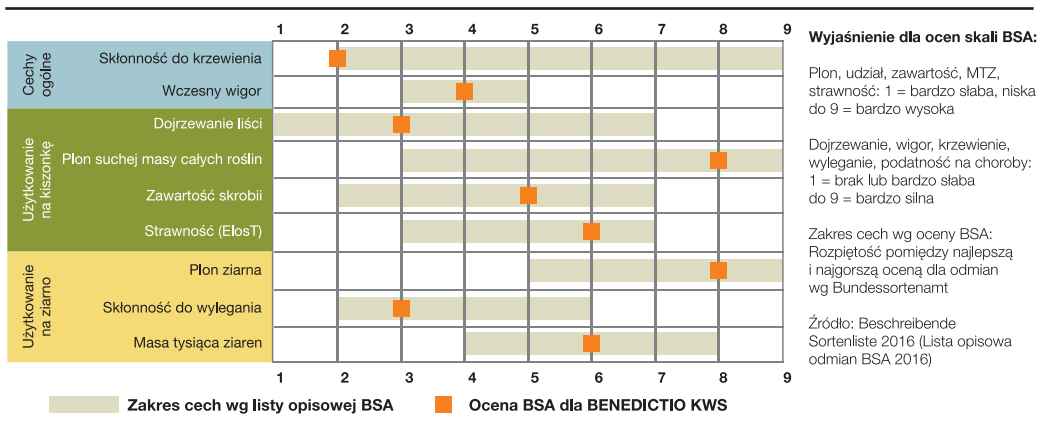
| | | 1 | 2 | 3 | 4 | 5 | 6 | 7 | 8 | 9 |
|---|---|---|---|---|---|---|---|---|---|---|
| Cechy ogólne | Skłonność do krzewienia | | | | | | | | | |
| | Wczesny wigor | | | | | | | | | |
| Użytkowanie na kiszonkę | Dojrzewanie liści | | | | | | | | | |
| | Plon suchej masy całych roślin | | | | | | | | | |
| | Zawartość skrobii | | | | | | | | | |
| | Strawność (ElosT) | | | | | | | | | |
| Użytkowanie na ziarno | Plon ziarna | | | | | | | | | |
| | Skłonność do wylegania | | | | | | | | | |
| | Masa tysiąca ziaren | | | | | | | | | |
| | | 1 | 2 | 3 | 4 | 5 | 6 | 7 | 8 | 9 |

Zakres cech wg listy opisowej BSA

Ocena BSA dla BENEDICTIO KWS

Wyjaśnienie dla ocen skali BSA:

Plon, udział, zawartość, MTZ, strawność: 1 = bardzo słaba, niska do 9 = bardzo wysoka

Dojrzewanie, wigor, krzewienie, wyleganie, podatność na choroby: 1 = brak lub bardzo słaba do 9 = bardzo silna

Zakres cech wg oceny BSA: Rozpiętość pomiędzy najlepszą i najgorszą oceną dla odmian wg Bundessortenamt

Źródło: Beschreibende Sortenliste 2016 (Lista opisowa odmian BSA 2016)